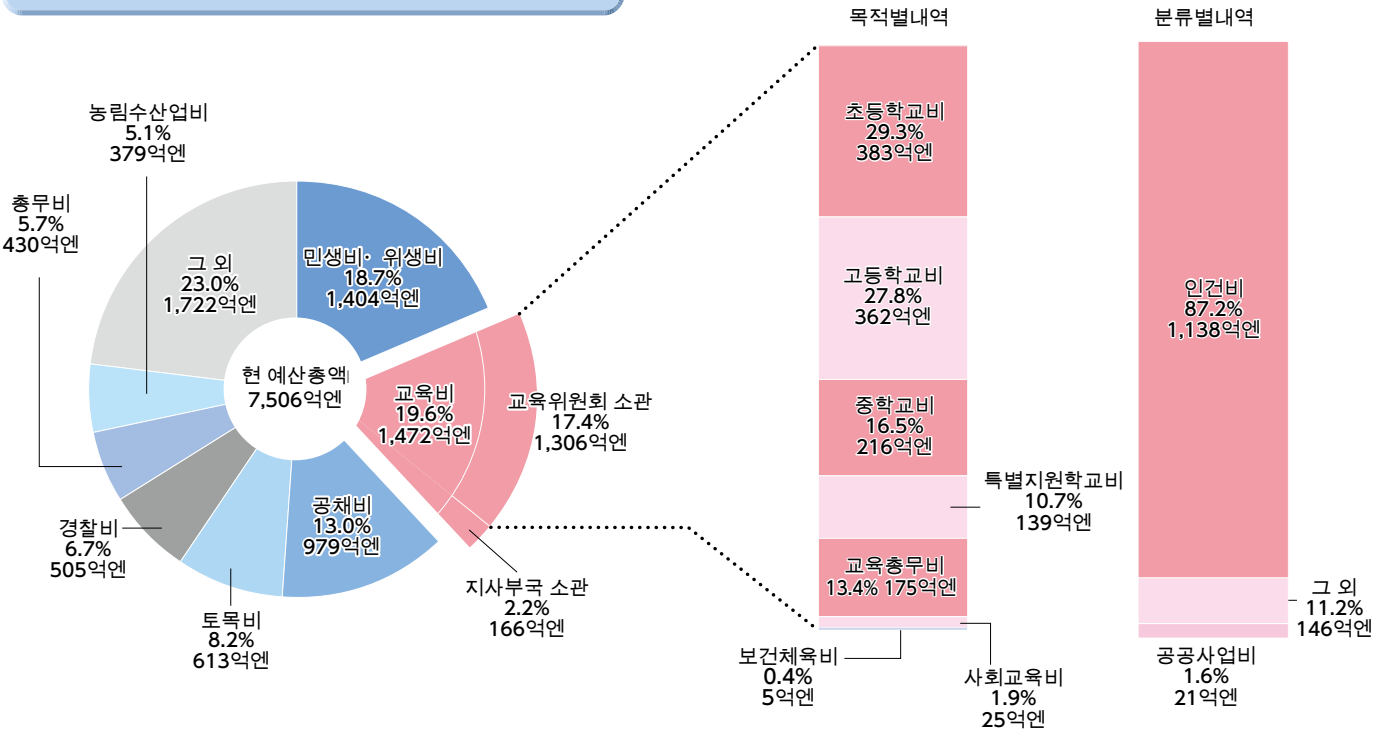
목적별내역

분류별내역

농림수산업비
5.1%
379억엔

총무비
5.7%
430억엔

그 외
23.0%
1,722억엔

민생비· 위생비
18.7%
1,404억엔

현 예산총액
7,506억엔

교육비
19.6%
1,472억엔

교육위원회 소관
17.4%
1,306억엔

공채비
13.0%
979억엔

경찰비
6.7%
505억엔

토목비
8.2%
613억엔

지사부국 소관
2.2%
166억엔

초등학교비
29.3%
383억엔

고등학교비
27.8%
362억엔

중학교비
16.5%
216억엔

특별지원학교비
10.7%
139억엔

교육총무비
13.4% 175억엔

보건체육비
0.4%
5억엔

사회교육비
1.9%
25억엔

인건비
87.2%
1,138억엔

그 외
11.2%
146억엔

공공사업비
1.6%
21억엔